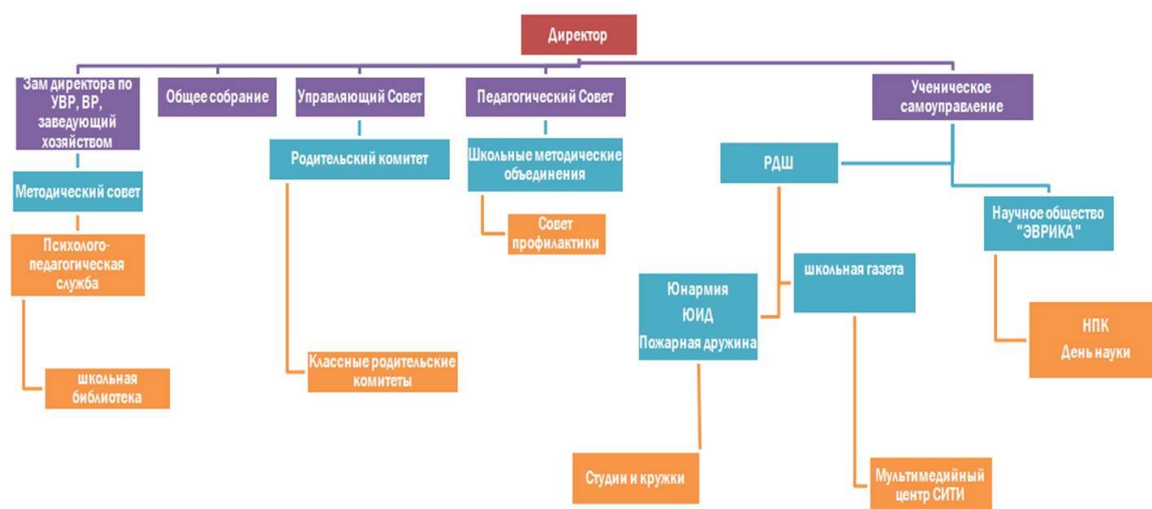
Директор

Зам директора по УВР, ВР, заведующий хозяйством

Общее собрание

Управляющий Совет

Педагогический Совет

Ученическое самоуправление

Методический совет

Родительский комитет

Школьные методические объединения

РДШ

Научное общество "ЭВРИКА"

Психолого-педагогическая служба

Совет профилактики

школьная газета

Юнармия
ЮИД
Пожарная дружина

НПК
День науки

Классные родительские комитеты

школьная библиотека

Студии и кружки

Мультимедийный центр СИТИ